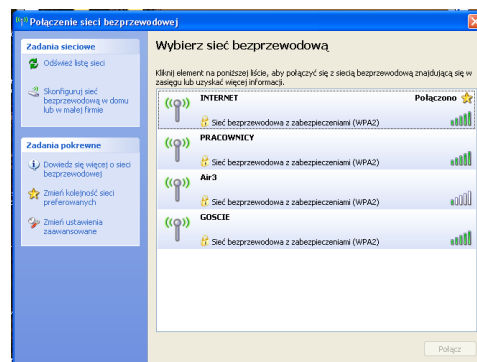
Połączenie sieci bezprzewodowej

Zadania sieciowe

Odśwież listę sieci

Skonfiguruj sieć bezprzewodową w domu lub w małej firmie

Zadania pokrewne

Dowiedz się więcej o sieci bezprzewodowej

Zmień kolejność sieci preferowanych

Zmień ustawienia zaawansowane

Wybierz sieć bezprzewodową

Kliknij element na poniższej liście, aby połączyć się z siecią bezprzewodową znajdującą się w zasięgu lub uzyskać więcej informacji.

INTERNET
Połączono
Sieć bezprzewodowa z zabezpieczeniami (WPA2)

PRACOWNICY
Sieć bezprzewodowa z zabezpieczeniami (WPA2)

Air3
Sieć bezprzewodowa z zabezpieczeniami (WPA2)

GOSCIE
Sieć bezprzewodowa z zabezpieczeniami (WPA2)

Połącz